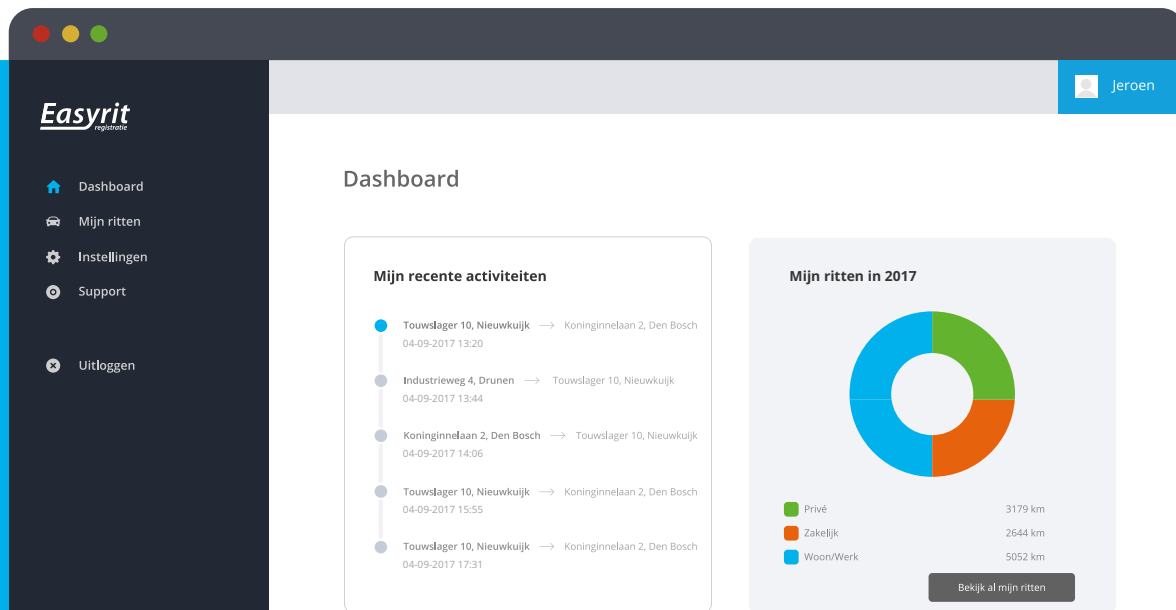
Easyrit
registratie

Dashboard
Mijn ritten
Instellingen
Support

Uitloggen

Jeroen

Dashboard

Mijn recente activiteiten

Touwslager 10, Nieuwkuijk → Koninginnelaan 2, Den Bosch
04-09-2017 13:20

Industrieweg 4, Drunen → Touwslager 10, Nieuwkuijk
04-09-2017 13:44

Koninginnelaan 2, Den Bosch → Touwslager 10, Nieuwkuijk
04-09-2017 14:06

Touwslager 10, Nieuwkuijk → Koninginnelaan 2, Den Bosch
04-09-2017 15:55

Touwslager 10, Nieuwkuijk → Koninginnelaan 2, Den Bosch
04-09-2017 17:31

Mijn ritten in 2017

| | |
|---|---|
| Privé | 3179 km |
| Zakelijk | 2644 km |
| Woon/Werk | 5052 km |

Bekijk al mijn ritten